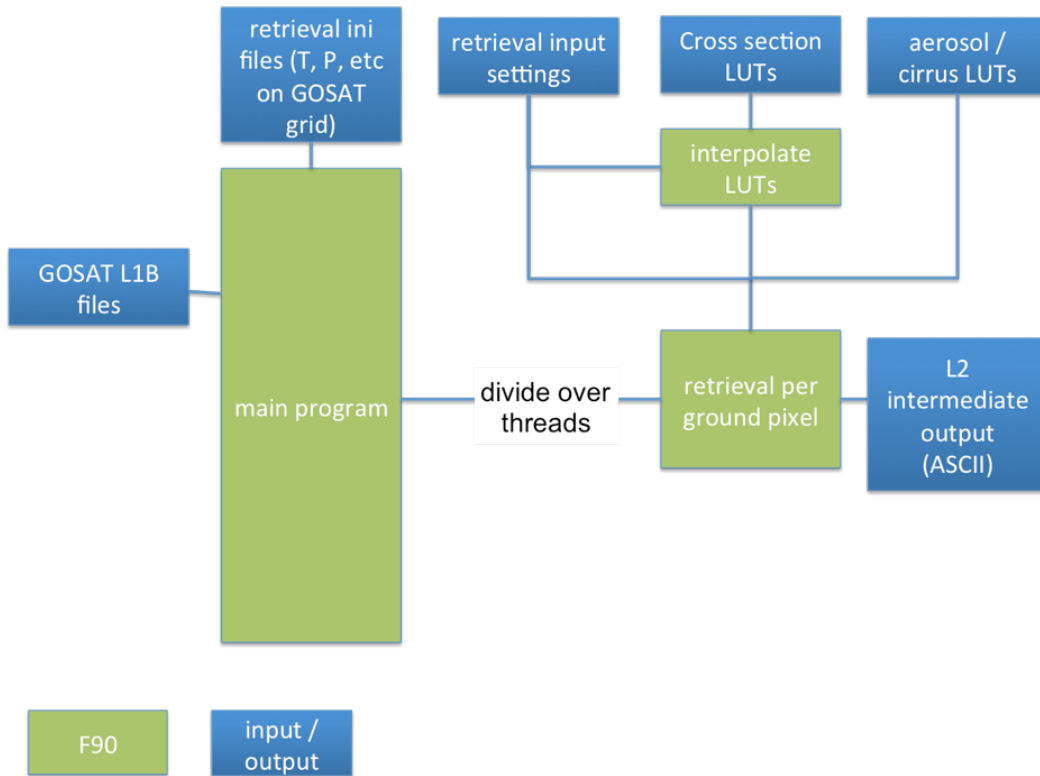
retrieval ini files (T, P, etc on GOSAT grid)

retrieval input settings

Cross section LUTs

aerosol / cirrus LUTs

interpolate LUTs

GOSAT L1B files

main program

divide over threads

retrieval per ground pixel

L2 intermediate output (ASCII)

F90

input / output